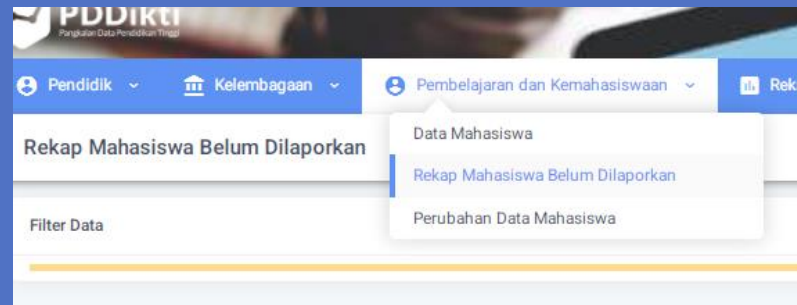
PDDikti
Pangkalan Data Pendidikan Tinggi

Pendidik
Kelembagaan
Pembelajaran dan Kemahasiswaan
Rek

Rekap Mahasiswa Belum Dilaporkan

Data Mahasiswa
Rekap Mahasiswa Belum Dilaporkan
Perubahan Data Mahasiswa

Filter Data